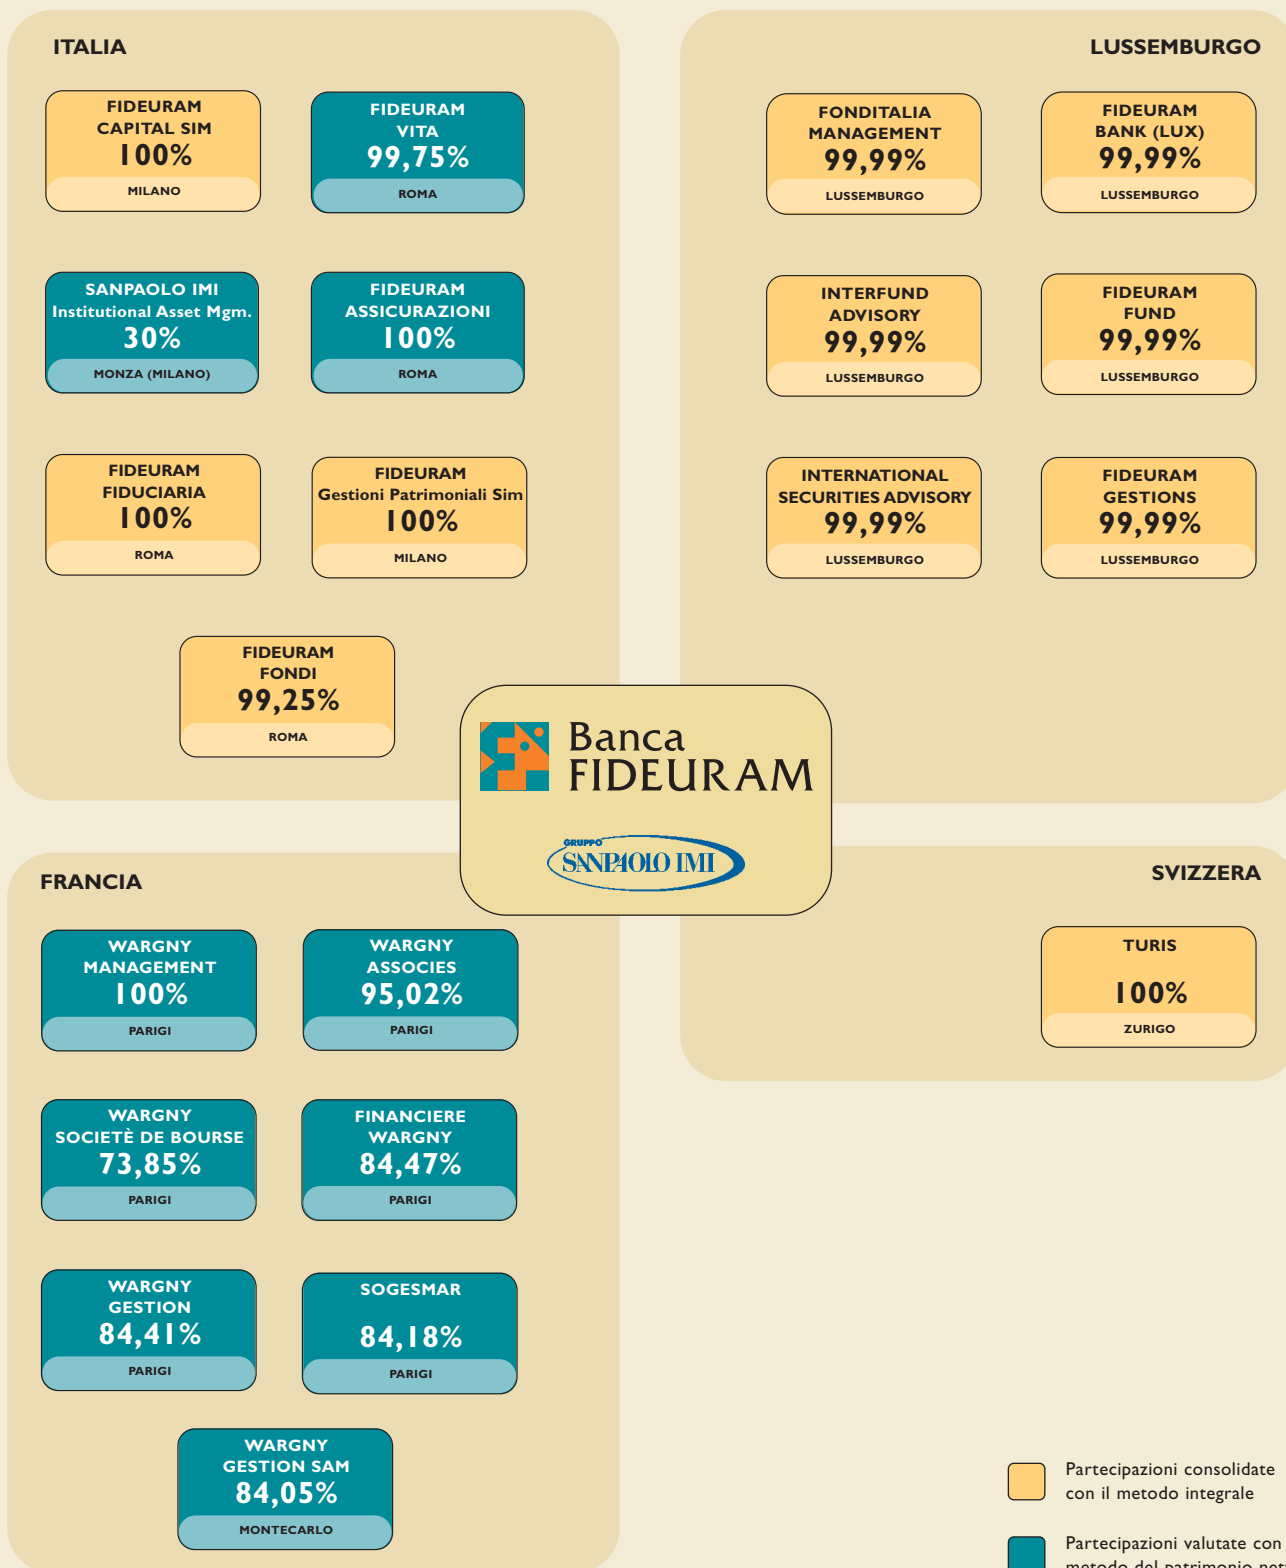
ITALIA

FIDEURAM CAPITAL SIM
100%
MILANO

FIDEURAM VITA
99,75%
ROMA

SANPAOLO IMI Institutional Asset Mgm.
30%
MONZA (MILANO)

FIDEURAM ASSICURAZIONI
100%
ROMA

FIDEURAM FIDUCIARIA
100%
ROMA

FIDEURAM Gestioni Patrimoniali Sim
100%
MILANO

FIDEURAM FONDI
99,25%
ROMA

LUSSEMBURGO

FONDITALIA MANAGEMENT
99,99%
LUSSEMBURGO

FIDEURAM BANK (LUX)
99,99%
LUSSEMBURGO

INTERFUND ADVISORY
99,99%
LUSSEMBURGO

FIDEURAM FUND
99,99%
LUSSEMBURGO

INTERNATIONAL SECURITIES ADVISORY
99,99%
LUSSEMBURGO

FIDEURAM GESTIONS
99,99%
LUSSEMBURGO

Banca FIDEURAM

GRUPPO SANPAOLO IMI

FRANCIA

WARGNY MANAGEMENT
100%
PARIGI

WARGNY ASSOCIES
95,02%
PARIGI

WARGNY SOCIETÈ DE BOURSE
73,85%
PARIGI

FINANCIERE WARGNY
84,47%
PARIGI

WARGNY GESTION
84,41%
PARIGI

SOGESMAR
84,18%
PARIGI

WARGNY GESTION SAM
84,05%
MONTECARLO

SVIZZERA

TURIS
100%
ZURIGO

Partecipazioni consolidate con il metodo integrale

Partecipazioni valutate con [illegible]
metodo del patrimonio net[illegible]